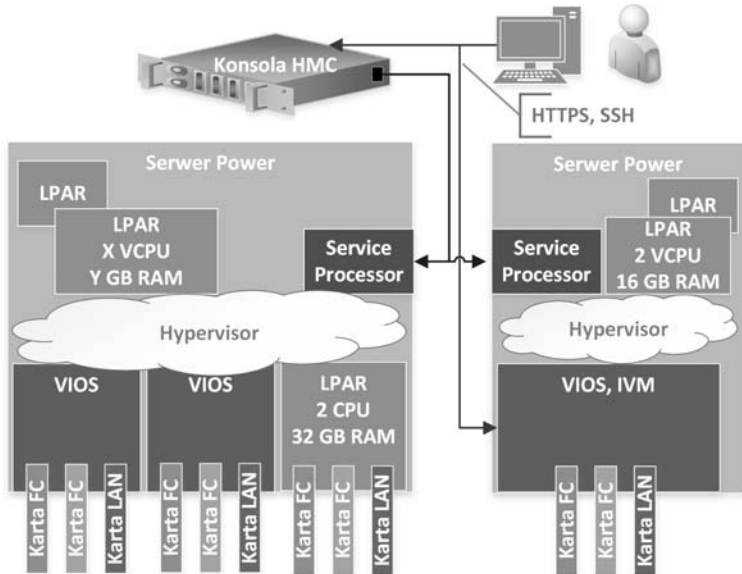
Konsola HMC

HTTPS, SSH

Serwer Power

LPAR

LPAR
X VCPU
Y GB RAM

Service Processor

Hypervisor

VIOS

VIOS

LPAR
2 CPU
32 GB RAM

Karta FC
Karta FC
Karta LAN
Karta FC
Karta FC
Karta LAN
Karta FC
Karta FC
Karta LAN

Serwer Power

LPAR

Service Processor

LPAR
2 VCPU
16 GB RAM

Hypervisor

VIOS, IVM

Karta FC
Karta FC
Karta LAN